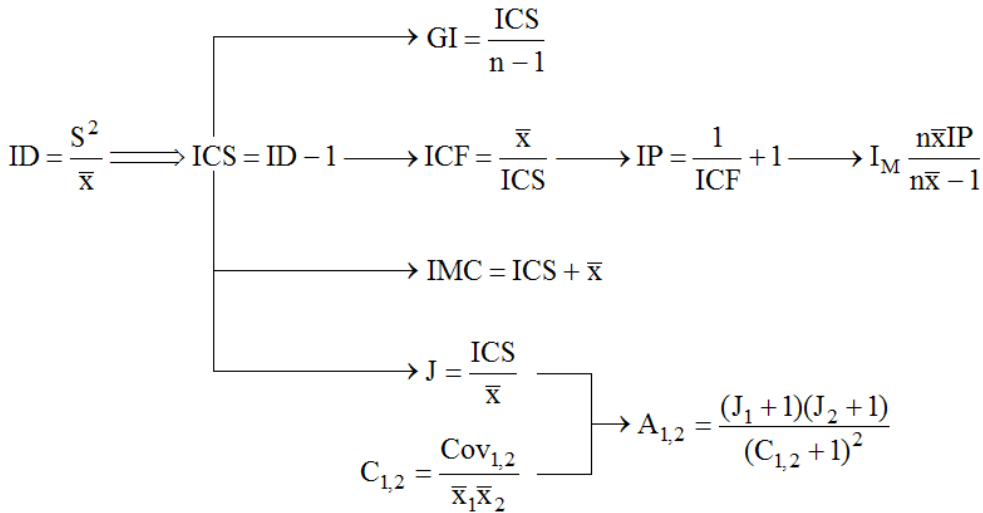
$GI = \frac{ICS}{n-1}$

$ID = \frac{S^2}{\bar{x}} \Longrightarrow ICS = ID - 1 \longrightarrow ICF = \frac{\bar{x}}{ICS} \longrightarrow IP = \frac{1}{ICF} + 1 \longrightarrow I_M \frac{n\bar{x}IP}{n\bar{x}-1}$

$IMC = ICS + \bar{x}$

$J = \frac{ICS}{\bar{x}}$

$C_{1,2} = \frac{Cov_{1,2}}{\bar{x}_1\bar{x}_2}$

$A_{1,2} = \frac{(J_1+1)(J_2+1)}{(C_{1,2}+1)^2}$